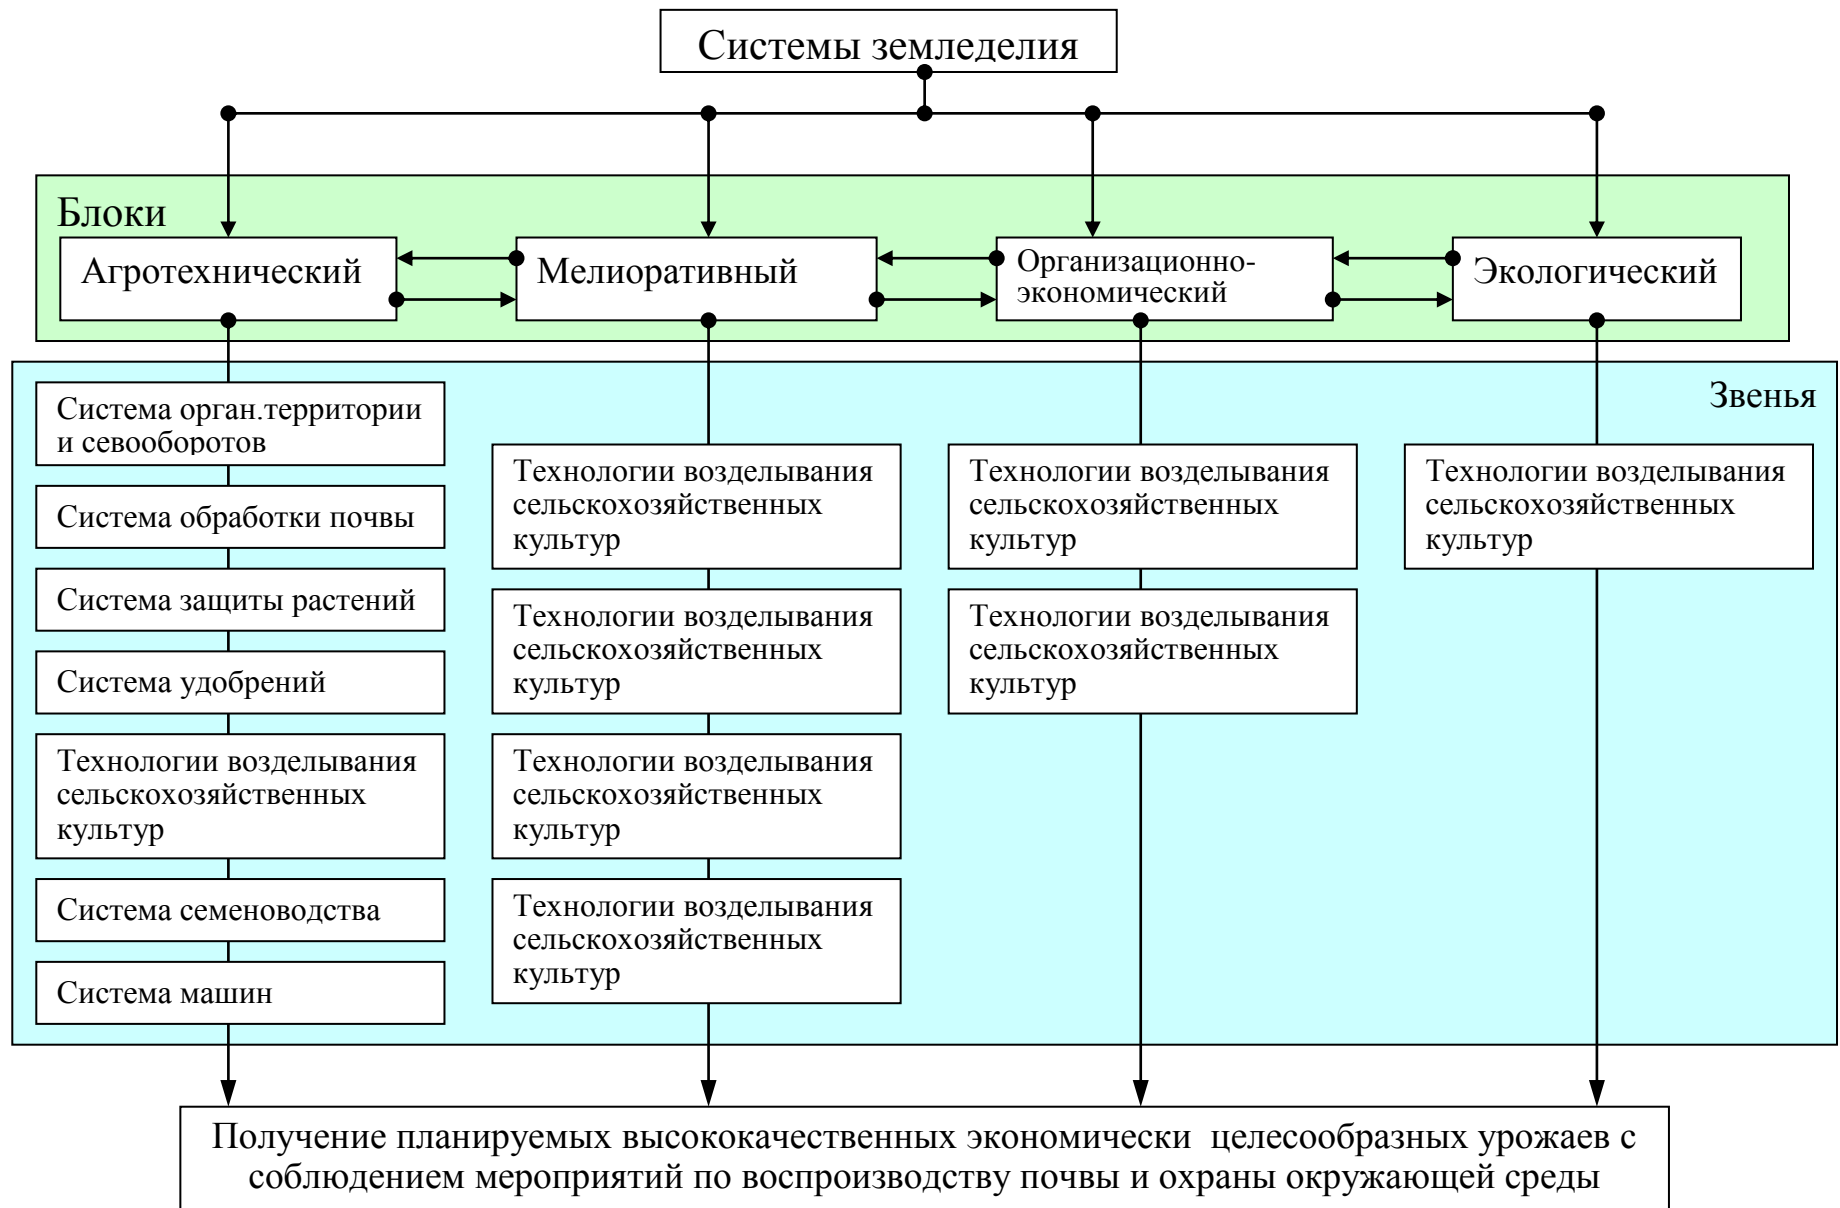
Системы земледелия

Блоки

Агротехнический

Мелиоративный

Организационно-экономический

Экологический

Звенья

Система орган.территории и севооборотов

Система обработки почвы

Система защиты растений

Система удобрений

Технологии возделывания сельскохозяйственных культур

Система семеноводства

Система машин

Технологии возделывания сельскохозяйственных культур

Технологии возделывания сельскохозяйственных культур

Технологии возделывания сельскохозяйственных культур

Технологии возделывания сельскохозяйственных культур

Технологии возделывания сельскохозяйственных культур

Технологии возделывания сельскохозяйственных культур

Технологии возделывания сельскохозяйственных культур

Получение планируемых высококачественных экономически целесообразных урожаев с соблюдением мероприятий по воспроизводству почвы и охраны окружающей среды